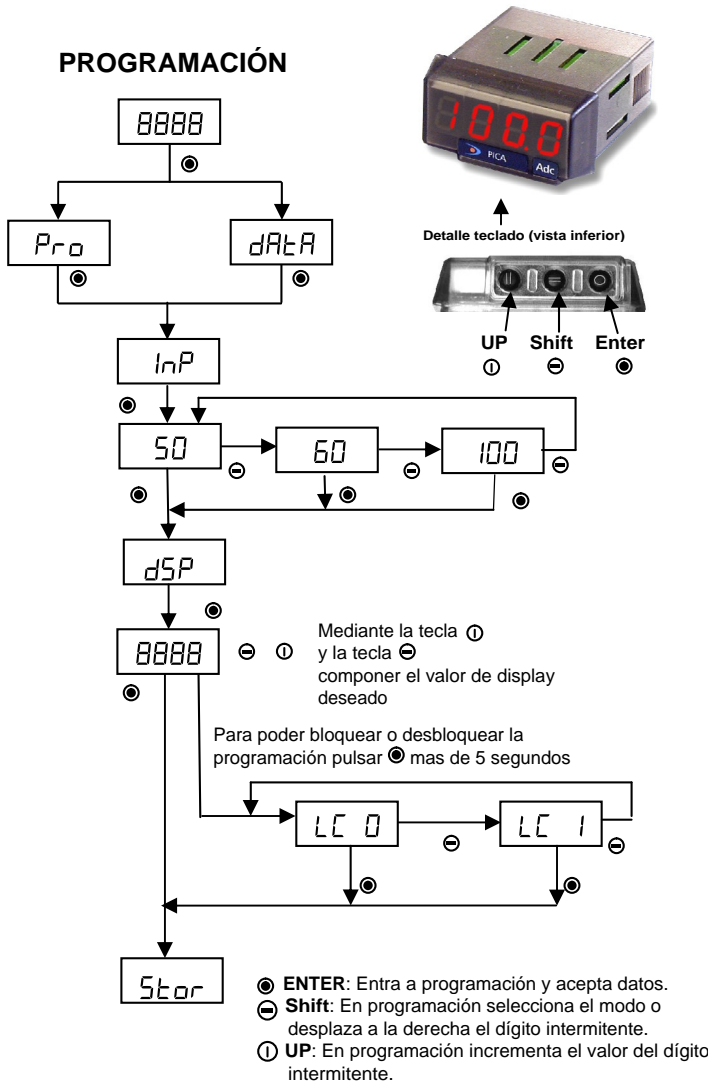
PROGRAMACIÓN

100.0

PICA Adc

Detalle teclado (vista inferior)

UP Shift Enter

8888

Pro

dAtA

InP

50

60

100

dSP

8888

Mediante la tecla y la tecla componer el valor de display deseado

Para poder bloquear o desbloquear la programación pulsar mas de 5 segundos

LC 0

LC 1

Stor

ENTER: Entra a programación y acepta datos.
Shift: En programación selecciona el modo o desplaza a la derecha el dígito intermitente.
UP: En programación incrementa el valor del dígito intermitente.